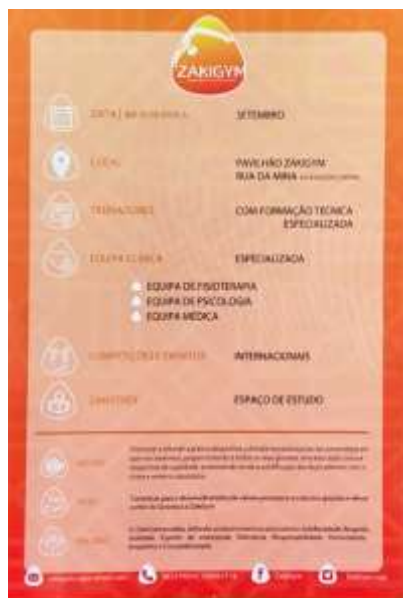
ZAKIGYM

DATA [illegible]  SETEMBRO

LOCAL  PAVILHÃO ZAKIGYM RUA DA MINA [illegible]

TREINADORES  COM FORMAÇÃO TÉCNICA ESPECIALIZADA

EQUIPA CLÍNICA  ESPECIALIZADA

EQUIPA DE FISIOTERAPIA
EQUIPA DE PSICOLOGIA
EQUIPA MÉDICA

COMPETIÇÕES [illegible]  INTERNACIONAIS

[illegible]  ESPAÇO DE ESTUDO

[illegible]

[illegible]

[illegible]

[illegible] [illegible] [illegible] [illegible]